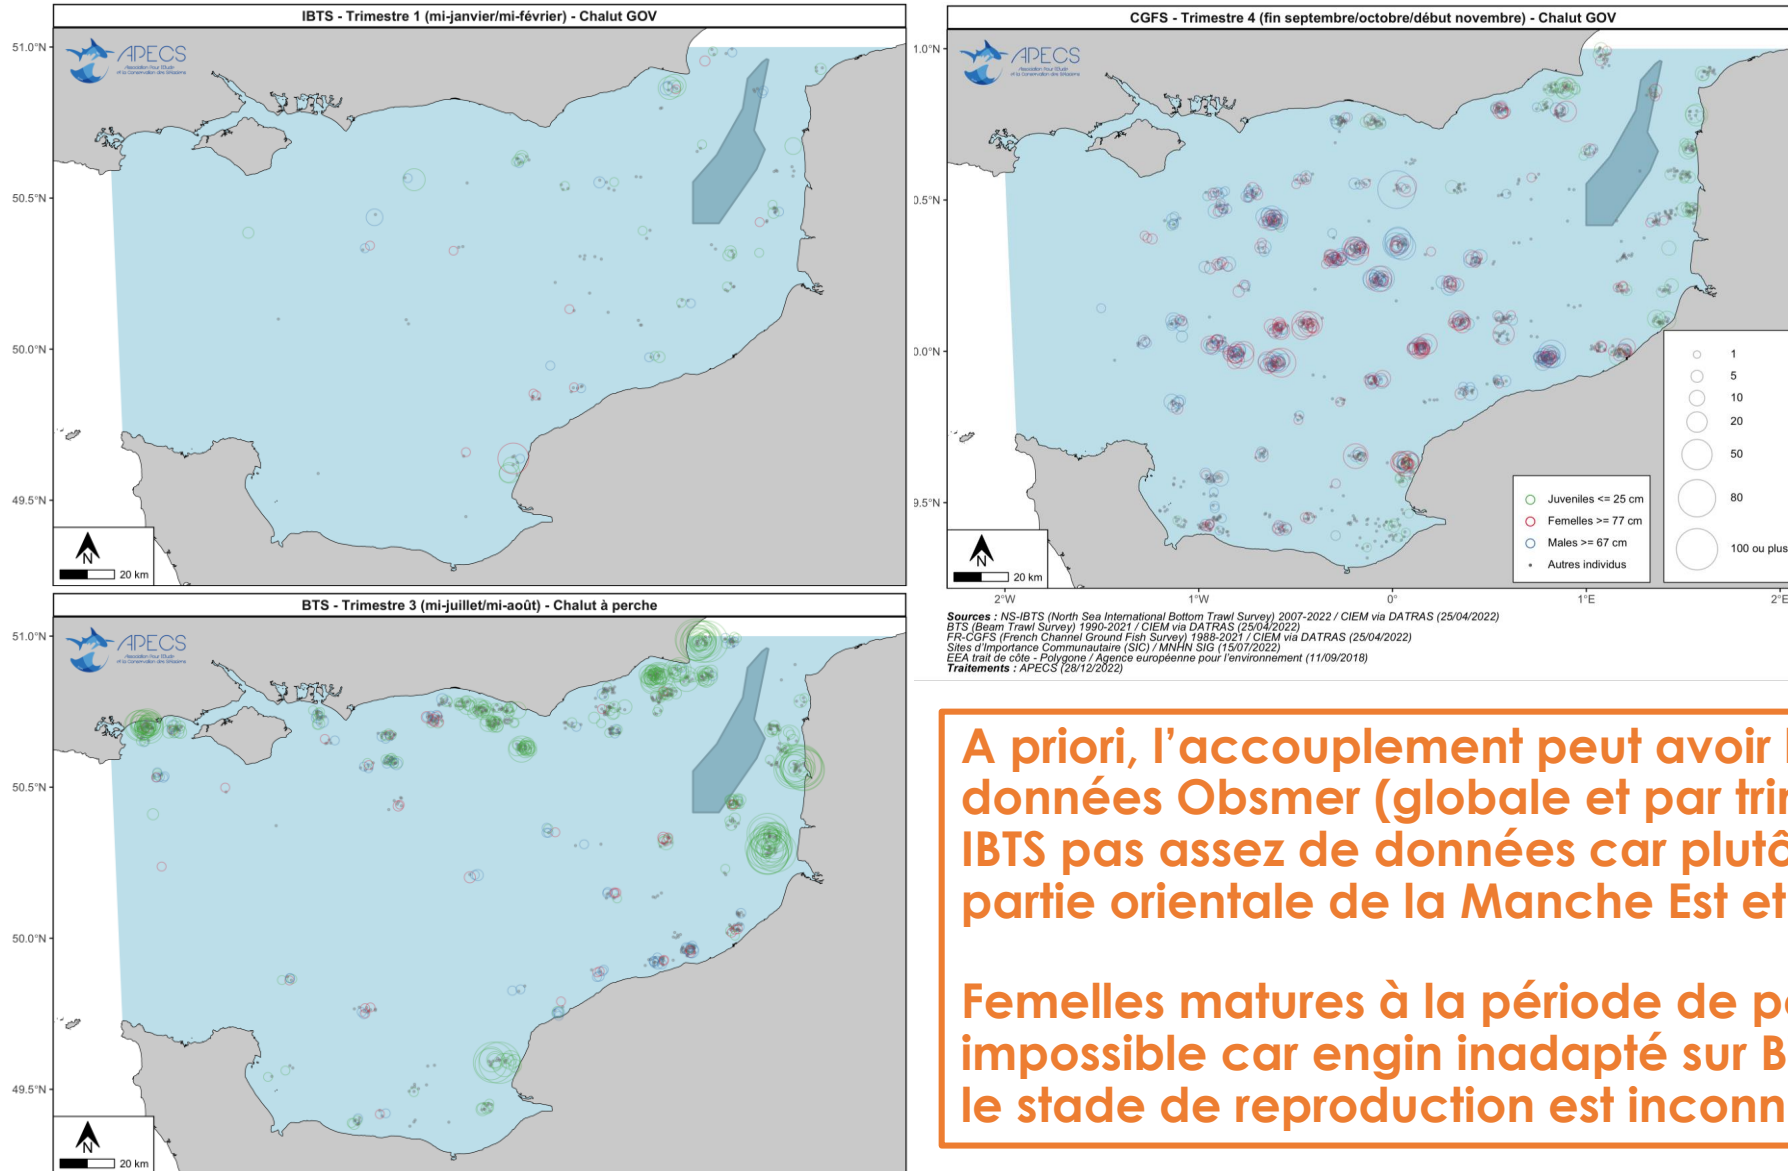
IBTS - Trimestre 1 (mi-janvier/mi-février) - Chalut GOV

51.0°N
50.5°N
50.0°N
49.5°N

APECS

N
20 km

CGFS - Trimestre 4 (fin septembre/octobre/début novembre) - Chalut GOV

1.0°N
0.5°N
0.0°N
9.5°N

APECS

N
20 km

2°W 1°W 0° 1°E 2°E

Juveniles <= 25 cm
Femelles >= 77 cm
Males >= 67 cm
Autres individus

1
5
10
20
50
80
100 ou plus

BTS - Trimestre 3 (mi-juillet/mi-août) - Chalut à perche

51.0°N
50.5°N
50.0°N
49.5°N

APECS

N
20 km

Sources : NS-IBTS (North Sea International Bottom Trawl Survey) 2007-2022 / CIEM via DATRAS (25/04/2022)
BTS (Beam Trawl Survey) 1990-2021 / CIEM via DATRAS (25/04/2022)
FR-CGFS (French Channel Ground Fish Survey) 1988-2021 / CIEM via DATRAS (25/04/2022)
Sites d'Importance Communautaire (SIC) / MNHN SIG (15/07/2022)
EEA trait de côte - Polygone / Agence européenne pour l'environnement (11/09/2018)
Traitements : APECS (28/12/2022)

A priori, l'accouplement peut avoir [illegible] données Obsmer (globale et par tri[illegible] IBTS pas assez de données car plutô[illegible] partie orientale de la Manche Est et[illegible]

Femelles matures à la période de p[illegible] impossible car engin inadapté sur B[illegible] le stade de reproduction est inconn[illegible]